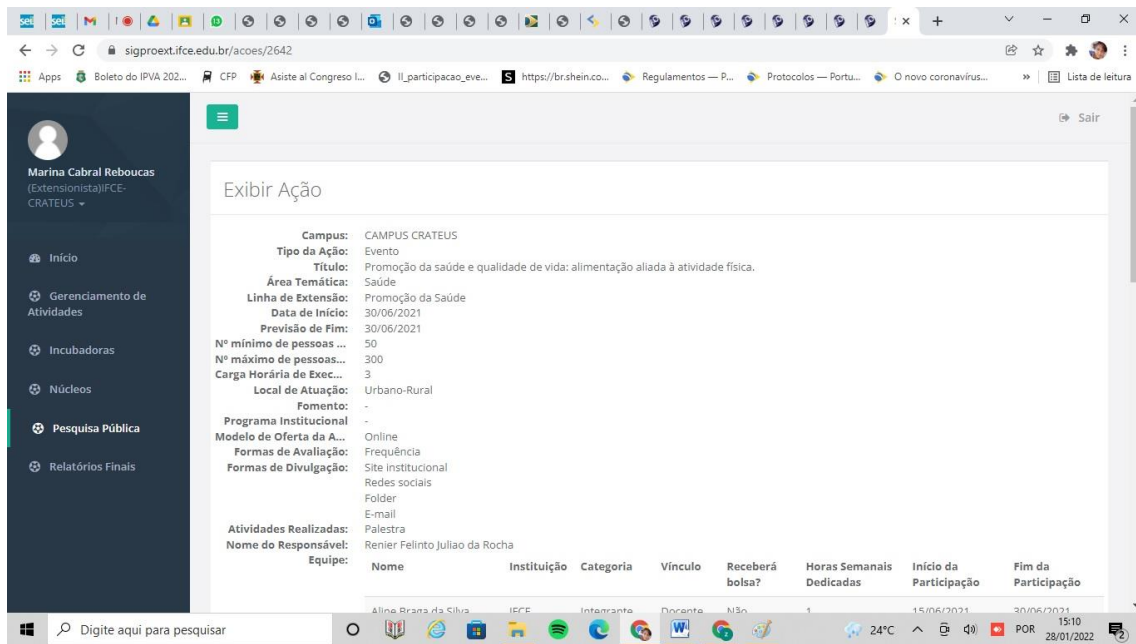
sigproext.ifce.edu.br/acoes/2642

Apps Boleto do IPVA 202... CFP Asiste al Congreso I... II_participacao_eve... https://br.shein.co... Regulamentos — P... Protocolos — Portu... O novo coronavírus... » Lista de leitura

Sair

Marina Cabral Reboucas
(Extensionista)IFCE-CRATEUS

Início
Gerenciamento de Atividades
Incubadoras
Núcleos
Pesquisa Pública
Relatórios Finais

Exibir Ação

Campus: CAMPUS CRATEUS
Tipo da Ação: Evento
Título: Promoção da saúde e qualidade de vida: alimentação aliada à atividade física.
Área Temática: Saúde
Linha de Extensão: Promoção da Saúde
Data de Início: 30/06/2021
Previsão de Fim: 30/06/2021
Nº mínimo de pessoas ... 50
Nº máximo de pessoas... 300
Carga Horária de Exec... 3
Local de Atuação: Urbano-Rural
Fomento: -
Programa Institucional -
Modelo de Oferta da A... Online
Formas de Avaliação: Frequência
Formas de Divulgação: Site institucional
Redes sociais
Folder
E-mail
Atividades Realizadas: Palestra
Nome do Responsável: Renier Felinto Juliao da Rocha
Equipe:

| Nome | Instituição | Categoria | Vínculo | Receberá bolsa? | Horas Semanais Dedicadas | Início da Participação | Fim da Participação |
|---|---|---|---|---|---|---|---|
| Aline Braga da Silva | IFCE | Integrante | Docente | Não | 1 | 15/06/2021 | 30/06/2021 |

Digite aqui para pesquisar
24°C POR 15:10 28/01/2022